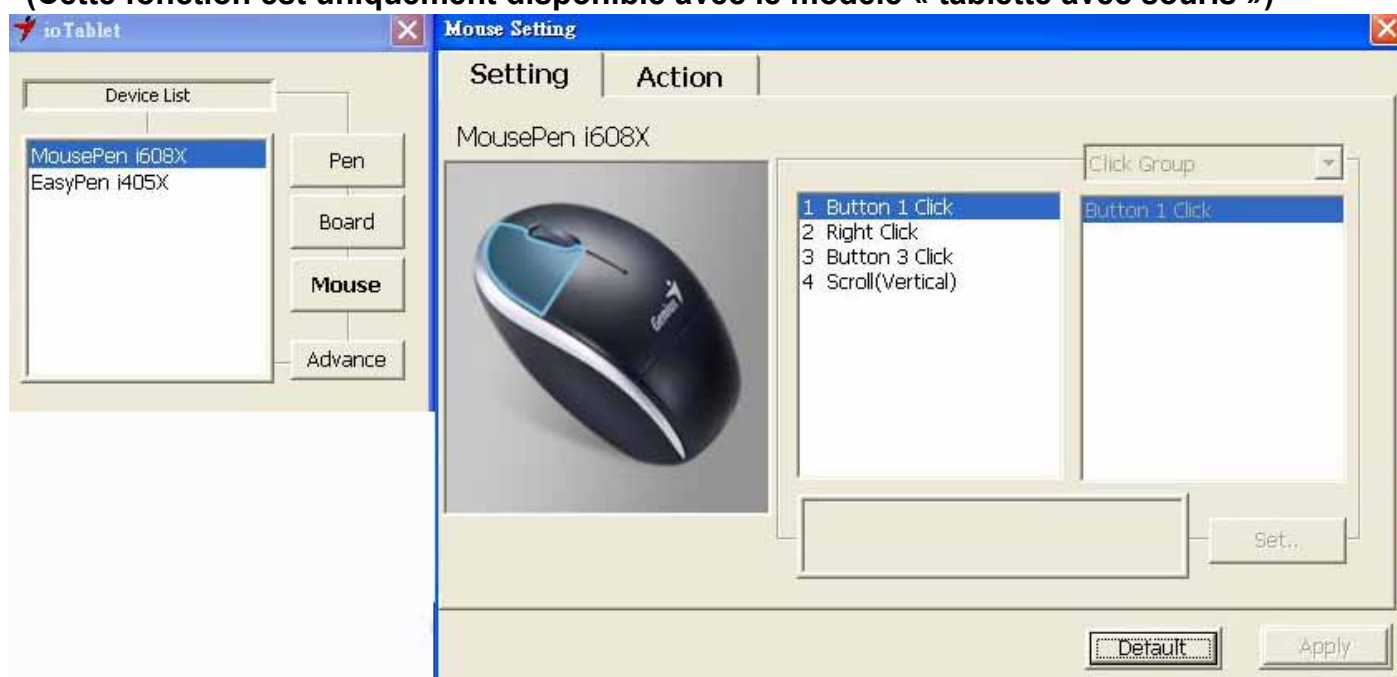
(Cette fonction est uniquement disponible avec le modèle « tablette avec souris »)

ioTablet

Device List

MousePen i608X
EasyPen i405X

Pen
Board
Mouse
Advance

Mouse Setting

Setting
Action

MousePen i608X

Genius

Click Group

1 Button 1 Click
2 Right Click
3 Button 3 Click
4 Scroll(Vertical)

Button 1 Click

Set...

Default
Apply